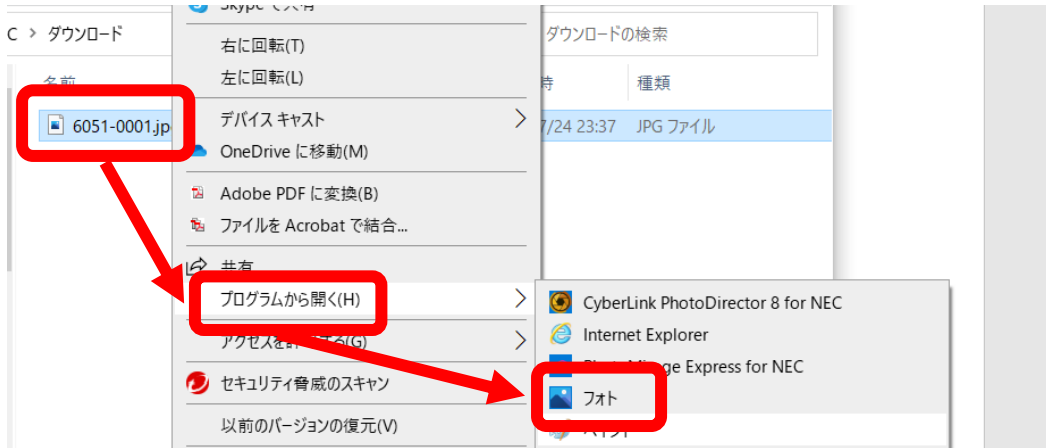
C > ダウンロード

名前

6051-0001.jp

Skype で共有

右に回転(T)

左に回転(L)

デバイス キャスト

OneDrive に移動(M)

Adobe PDF に変換(B)

ファイルを Acrobat で結合...

共有

プログラムから開く(H)

アクセスを許可する(G)

セキュリティ脅威のスキャン

以前のバージョンの復元(V)

ダウンロードの検索

時

種類

7/24 23:37

JPG ファイル

CyberLink PhotoDirector 8 for NEC

Internet Explorer

Photo Image Express for NEC

フォト

ペイント